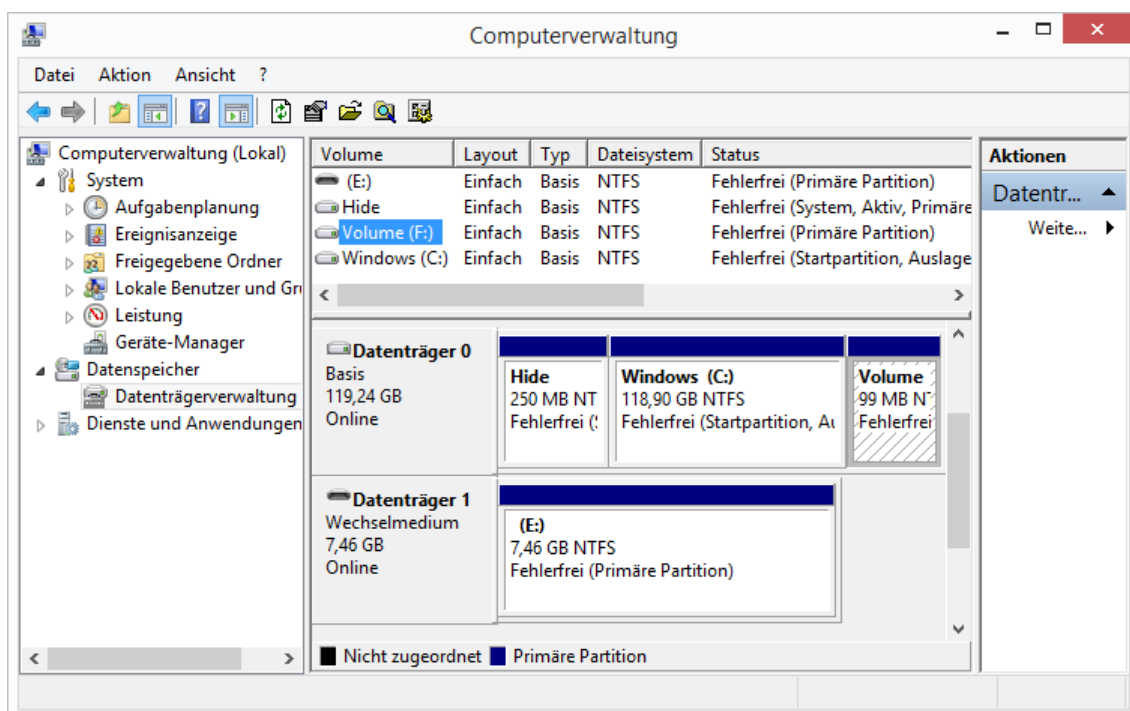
Computerverwaltung

Datei Aktion Ansicht ?

Computerverwaltung (Lokal)
System
Aufgabenplanung
Ereignisanzeige
Freigegebene Ordner
Lokale Benutzer und Gr
Leistung
Geräte-Manager
Datenspeicher
Datenträgerverwaltung
Dienste und Anwendungen

| Volume | Layout | Typ | Dateisystem | Status |
|---|---|---|---|---|
| (E:) | Einfach | Basis | NTFS | Fehlerfrei (Primäre Partition) |
| Hide | Einfach | Basis | NTFS | Fehlerfrei (System, Aktiv, Primäre |
| Volume (F:) | Einfach | Basis | NTFS | Fehlerfrei (Primäre Partition) |
| Windows (C:) | Einfach | Basis | NTFS | Fehlerfrei (Startpartition, Auslage |

Datenträger 0
Basis
119,24 GB
Online

Hide
250 MB NT
Fehlerfrei (

Windows (C:)
118,90 GB NTFS
Fehlerfrei (Startpartition, Au

Volume
99 MB N
Fehlerfrei

Datenträger 1
Wechselmedium
7,46 GB
Online

(E:)
7,46 GB NTFS
Fehlerfrei (Primäre Partition)

Nicht zugeordnet Primäre Partition

Aktionen
Datentr...
Weite...